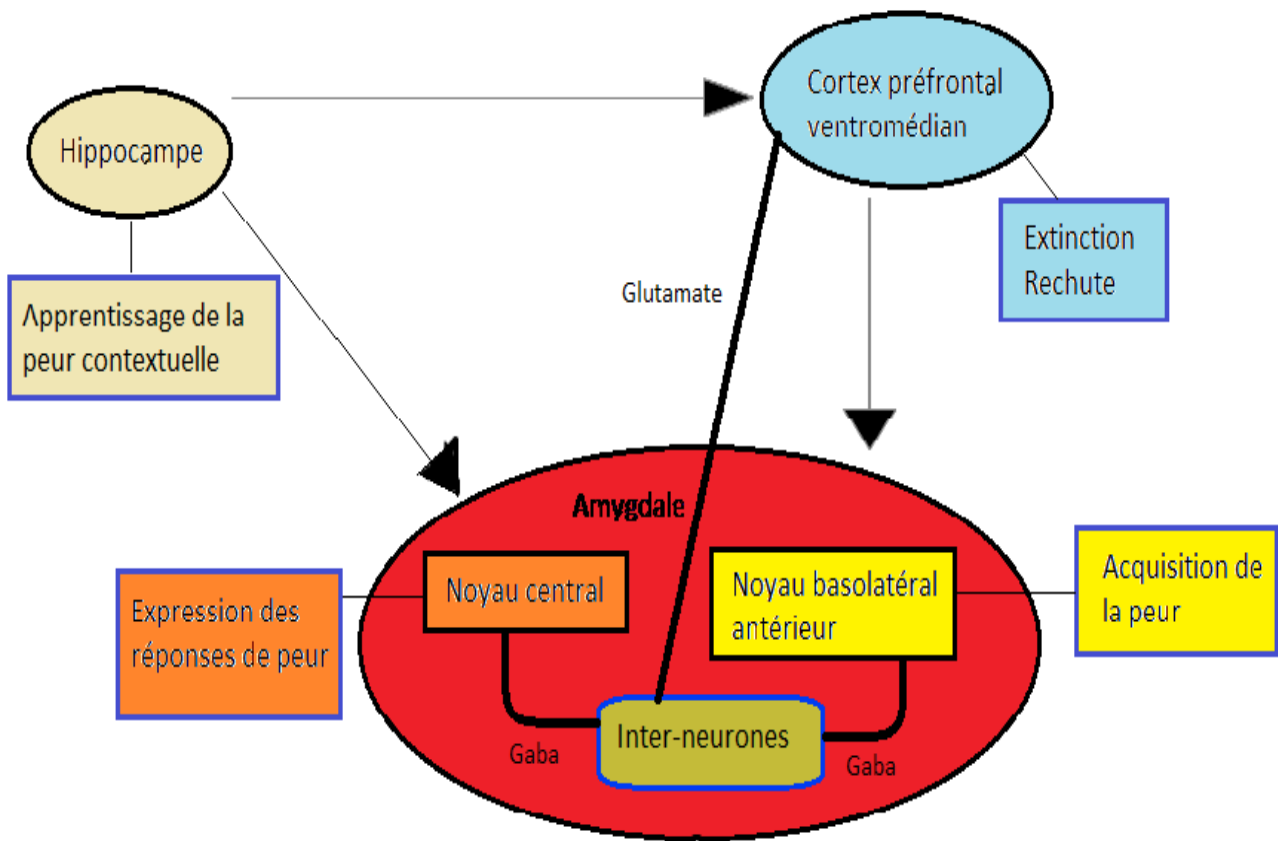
Hippocampe

Cortex préfrontal ventromédian

Apprentissage de la peur contextuelle

Extinction
Rechute

Glutamate

Amygdale

Expression des réponses de peur

Noyau central

Noyau basolatéral antérieur

Acquisition de la peur

Inter-neurones

Gaba

Gaba